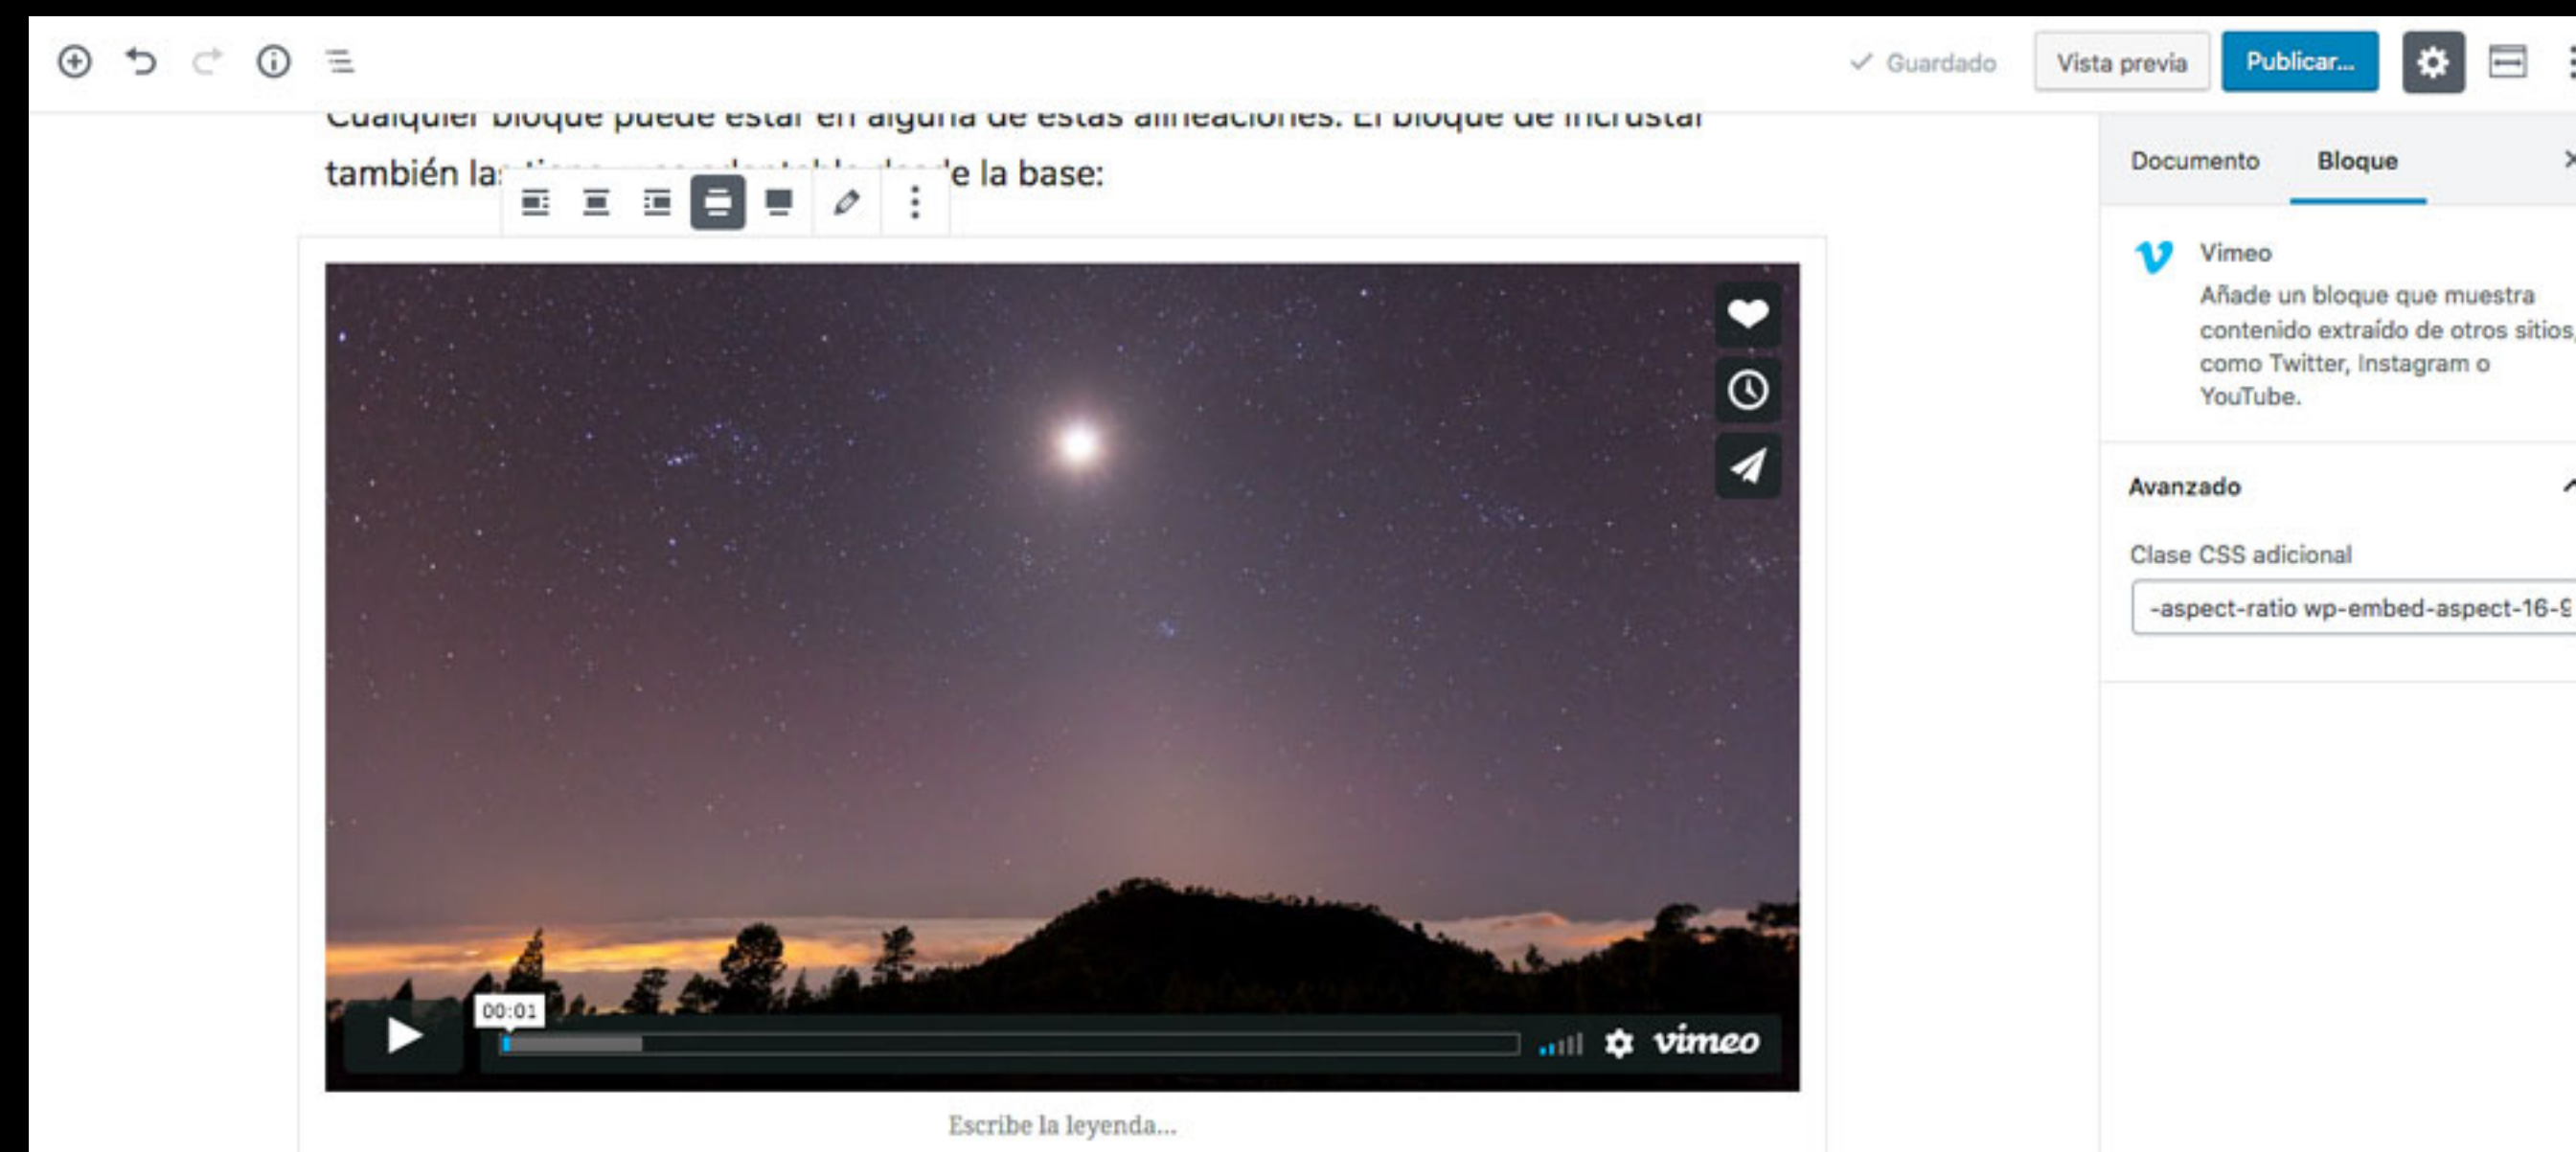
Guardado Vista previa Publicar...

Cualquier bloque puede estar en alguna de estas alineaciones. El bloque de incrustar también la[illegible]e la base:

00:01

vimeo

Escribe la leyenda...

Documento Bloque

Vimeo
Añade un bloque que muestra contenido extraído de otros sitios, como Twitter, Instagram o YouTube.

Avanzado

Clase CSS adicional

-aspect-ratio wp-embed-aspect-16-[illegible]